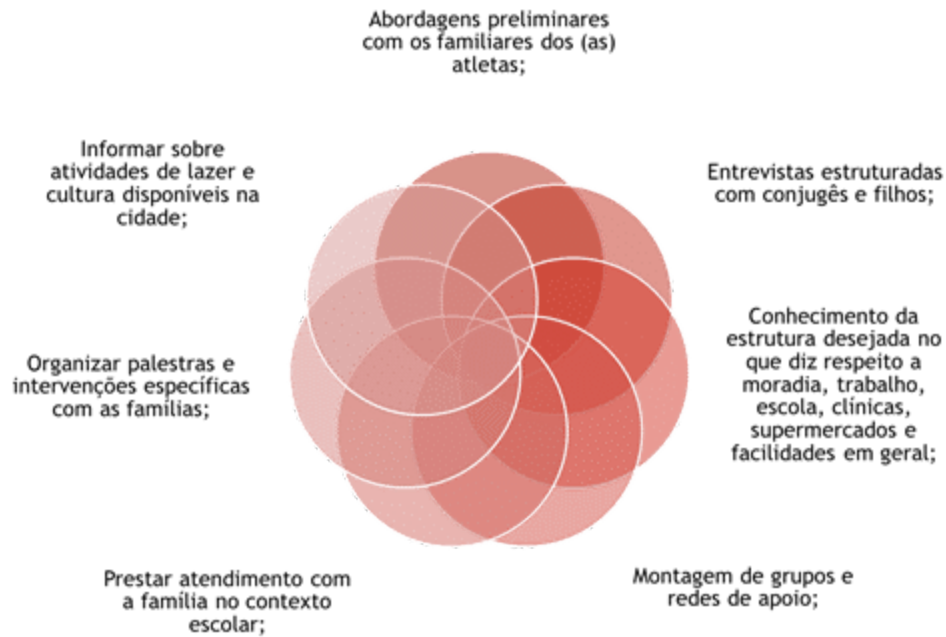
Abordagens preliminares com os familiares dos (as) atletas;

Entrevistas estruturadas com conjugês e filhos;

Conhecimento da estrutura desejada no que diz respeito a moradia, trabalho, escola, clínicas, supermercados e facilidades em geral;

Montagem de grupos e redes de apoio;

Prestar atendimento com a família no contexto escolar;

Organizar palestras e intervenções específicas com as famílias;

Informar sobre atividades de lazer e cultura disponíveis na cidade;